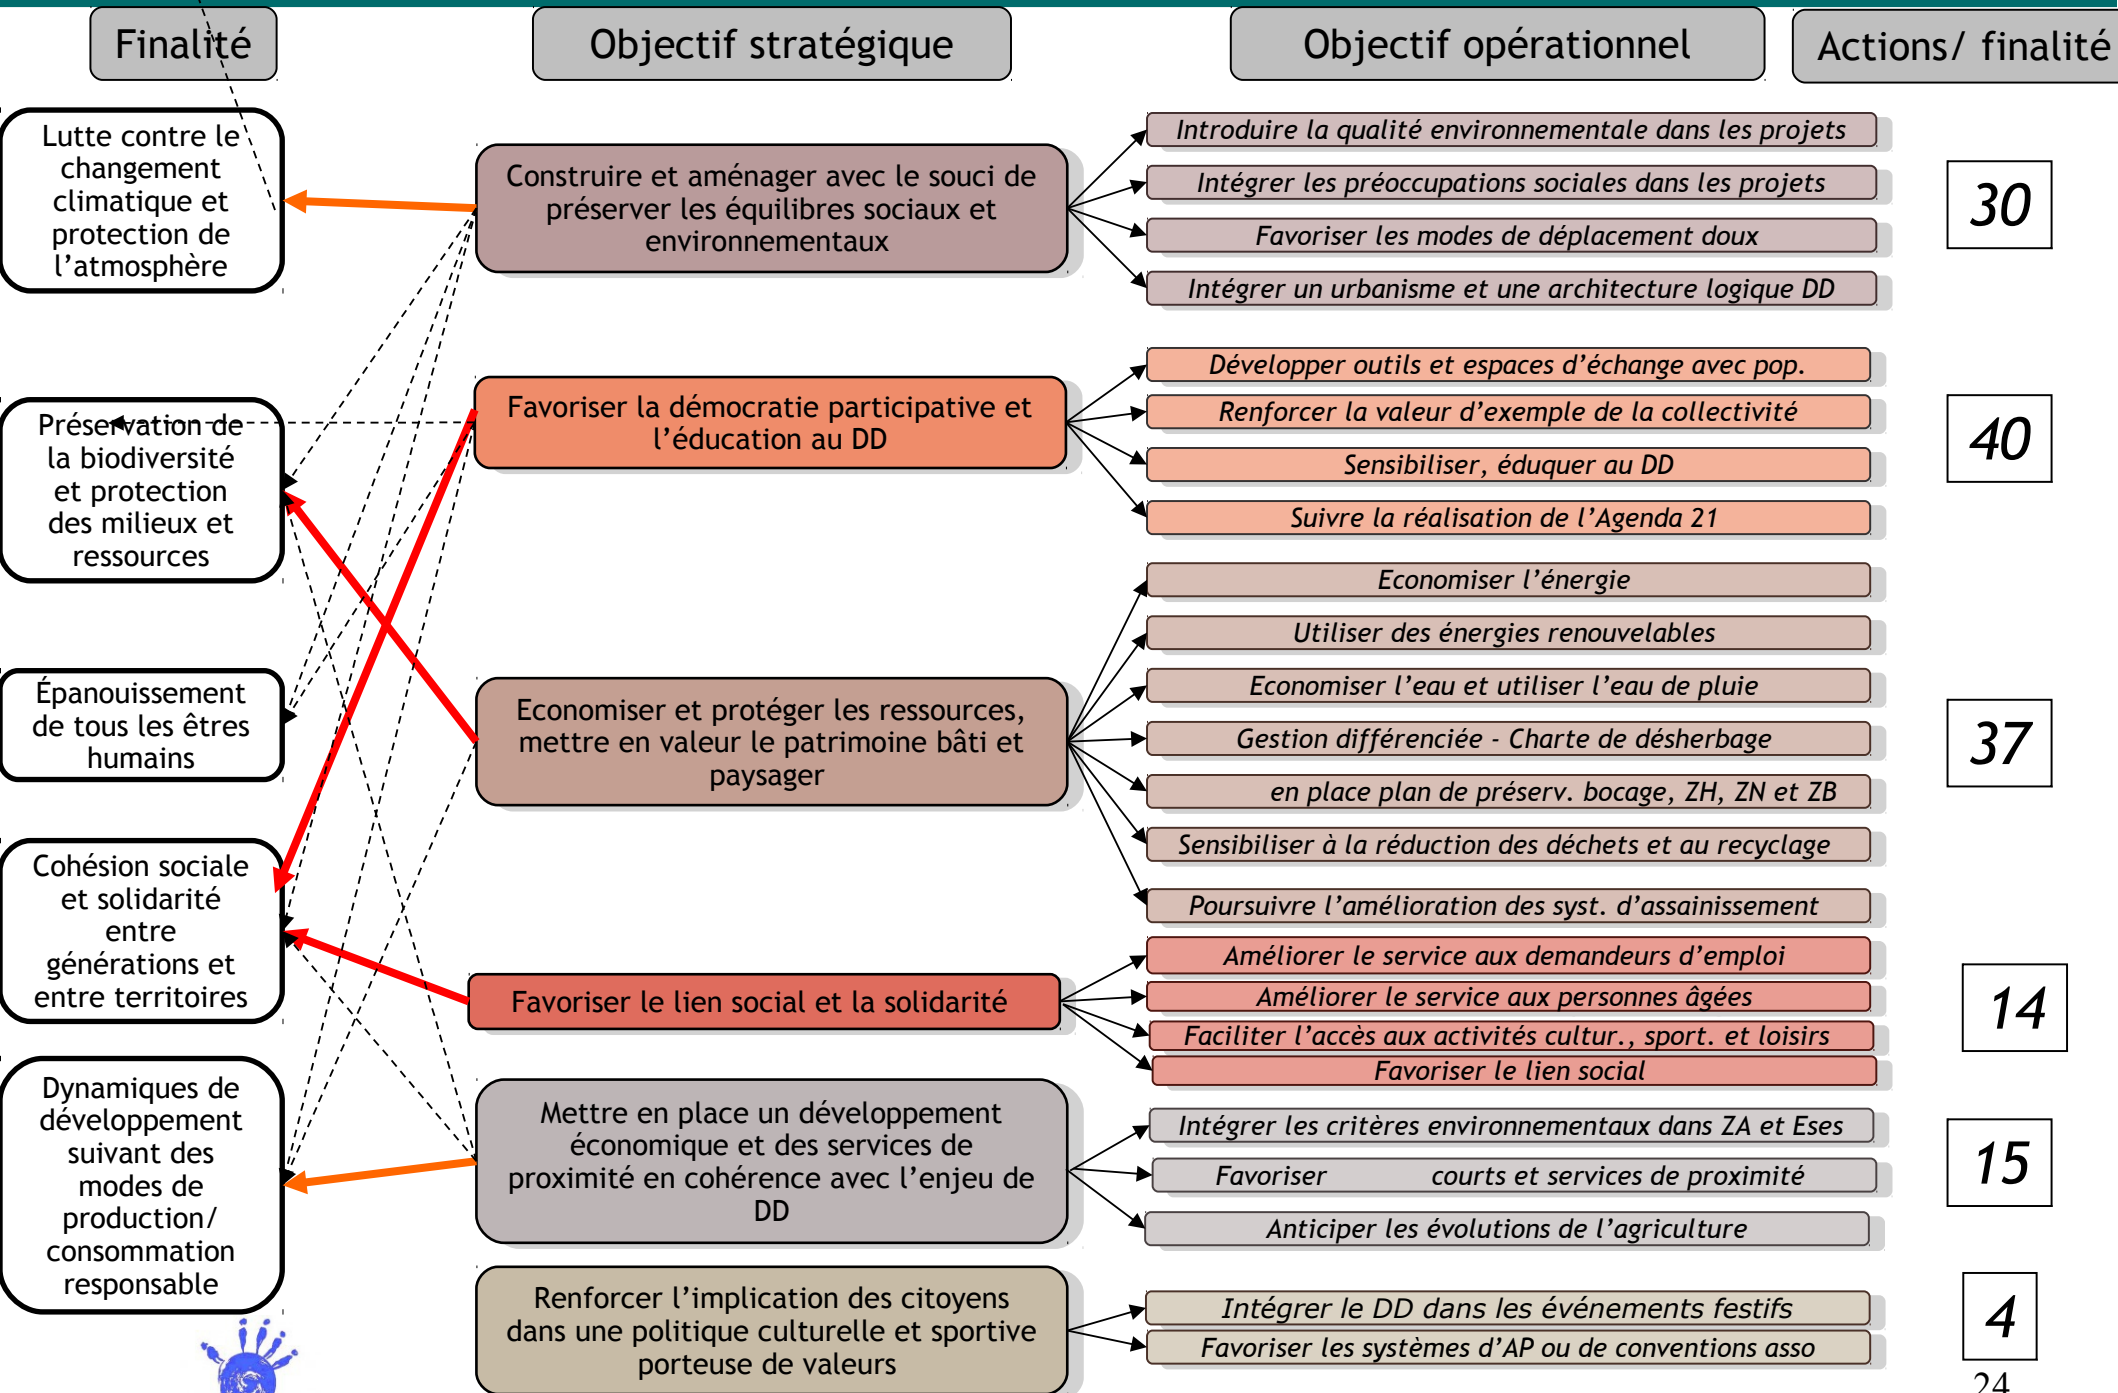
Finalité

Objectif stratégique

Objectif opérationnel

Actions/ finalité

Lutte contre le changement climatique et protection de l'atmosphère

Préservation de la biodiversité et protection des milieux et ressources

Épanouissement de tous les êtres humains

Cohésion sociale et solidarité entre générations et entre territoires

Dynamiques de développement suivant des modes de production/ consommation responsable

Construire et aménager avec le souci de préserver les équilibres sociaux et environnementaux

Introduire la qualité environnementale dans les projets

Intégrer les préoccupations sociales dans les projets

Favoriser les modes de déplacement doux

Intégrer un urbanisme et une architecture logique DD

30

Favoriser la démocratie participative et l'éducation au DD

Développer outils et espaces d'échange avec pop.

Renforcer la valeur d'exemple de la collectivité

Sensibiliser, éduquer au DD

Suivre la réalisation de l'Agenda 21

40

Economiser et protéger les ressources, mettre en valeur le patrimoine bâti et paysager

Economiser l'énergie

Utiliser des énergies renouvelables

Economiser l'eau et utiliser l'eau de pluie

Gestion différenciée - Charte de désherbage

en place plan de préserv. bocage, ZH, ZN et ZB

Sensibiliser à la réduction des déchets et au recyclage

Poursuivre l'amélioration des syst. d'assainissement

37

Favoriser le lien social et la solidarité

Améliorer le service aux demandeurs d'emploi

Améliorer le service aux personnes âgées

Faciliter l'accès aux activités cultur., sport. et loisirs

Favoriser le lien social

14

Mettre en place un développement économique et des services de proximité en cohérence avec l'enjeu de DD

Intégrer les critères environnementaux dans ZA et Eses

Favoriser courts et services de proximité

Anticiper les évolutions de l'agriculture

15

Renforcer l'implication des citoyens dans une politique culturelle et sportive porteuse de valeurs

Intégrer le DD dans les événements festifs

Favoriser les systèmes d'AP ou de conventions asso

4

24